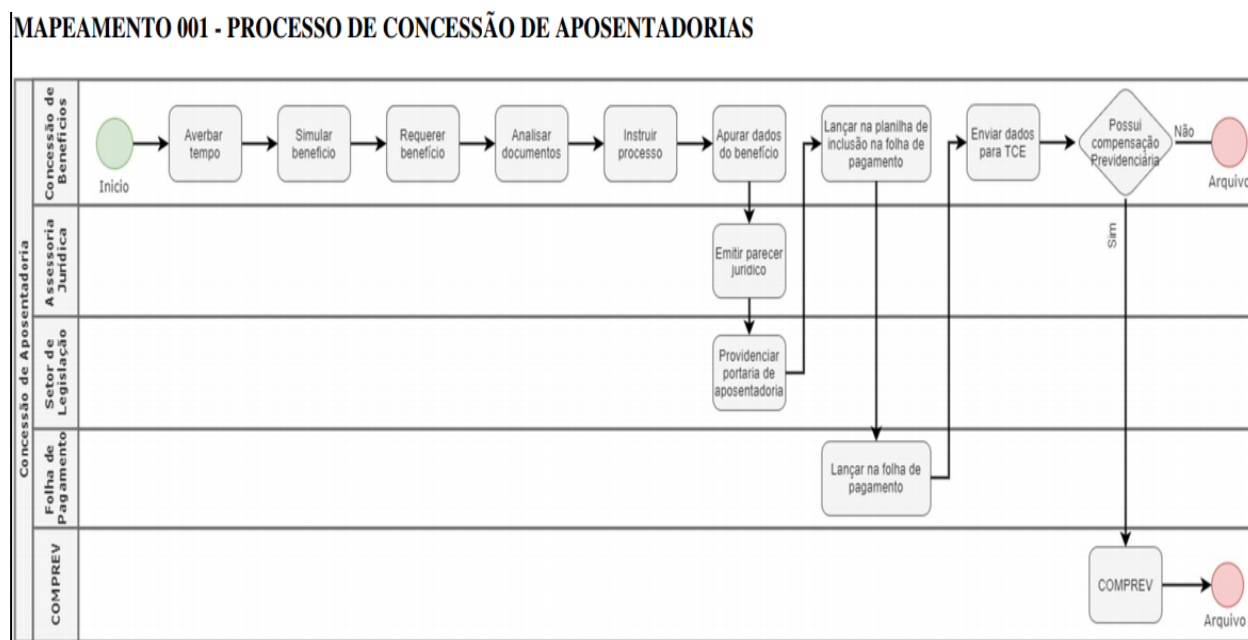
MAPEAMENTO 001 - PROCESSO DE CONCESSÃO DE APOSENTADORIAS

Concessão de Aposentadoria

Concessão de Benefícios

Inicio

Averbar tempo

Simular benefício

Requerer benefício

Analisar documentos

Instruir processo

Apurar dados do benefício

Lançar na planilha de inclusão na folha de pagamento

Enviar dados para TCE

Possui compensação Previdenciária

Não

Arquivo

Assessoria Jurídica

Emitir parecer jurídico

Sim

Setor de Legislação

Providenciar portaria de aposentadoria

Folha de Pagamento

Lançar na folha de pagamento

COMPREV

COMPREV

Arquivo